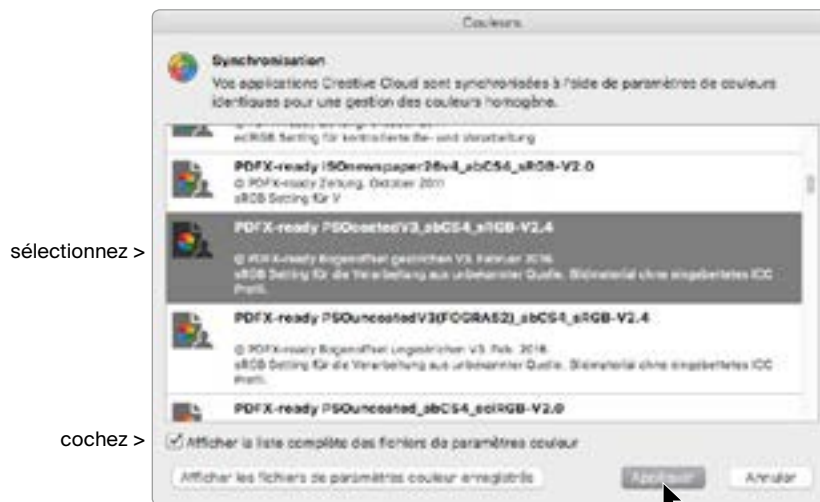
Couleurs

Synchronisation

Vos applications Creative Cloud sont synchronisées à l'aide de paramètres de couleurs identiques pour une gestion des couleurs homogène.

eciRGB Setting für kontrollierte Be- und Verarbeitung

PDFX-ready ISOnewspaper26v4_abCS4_sRGB-V2.0

© PDFX-ready Zeitung, Oktober 2011

sRGB Setting für V

sélectionnez >

PDFX-ready PSOcoatedV3_abCS4_sRGB-V2.4

© PDFX-ready Bogenoffset gestrichen V3. Februar 2016

sRGB Setting für die Verarbeitung aus unbekannter Quelle. Bildmaterial ohne eingebettetes ICC Profil.

PDFX-ready PSOuncoatedV3(FOGRA52)_abCS4_sRGB-V2.4

© PDFX-ready Bogenoffset ungestrichen V3. Feb. 2016.

sRGB Setting für die Verarbeitung aus unbekannter Quelle. Bildmaterial ohne eingebettetes ICC Profil.

PDFX-ready PSOuncoated_abCS4_eciRGB-V2.0

cochez >

Afficher la liste complète des fichiers de paramètres couleur

Afficher les fichiers de paramètres couleur enregistrés

Appliquer

Annuler